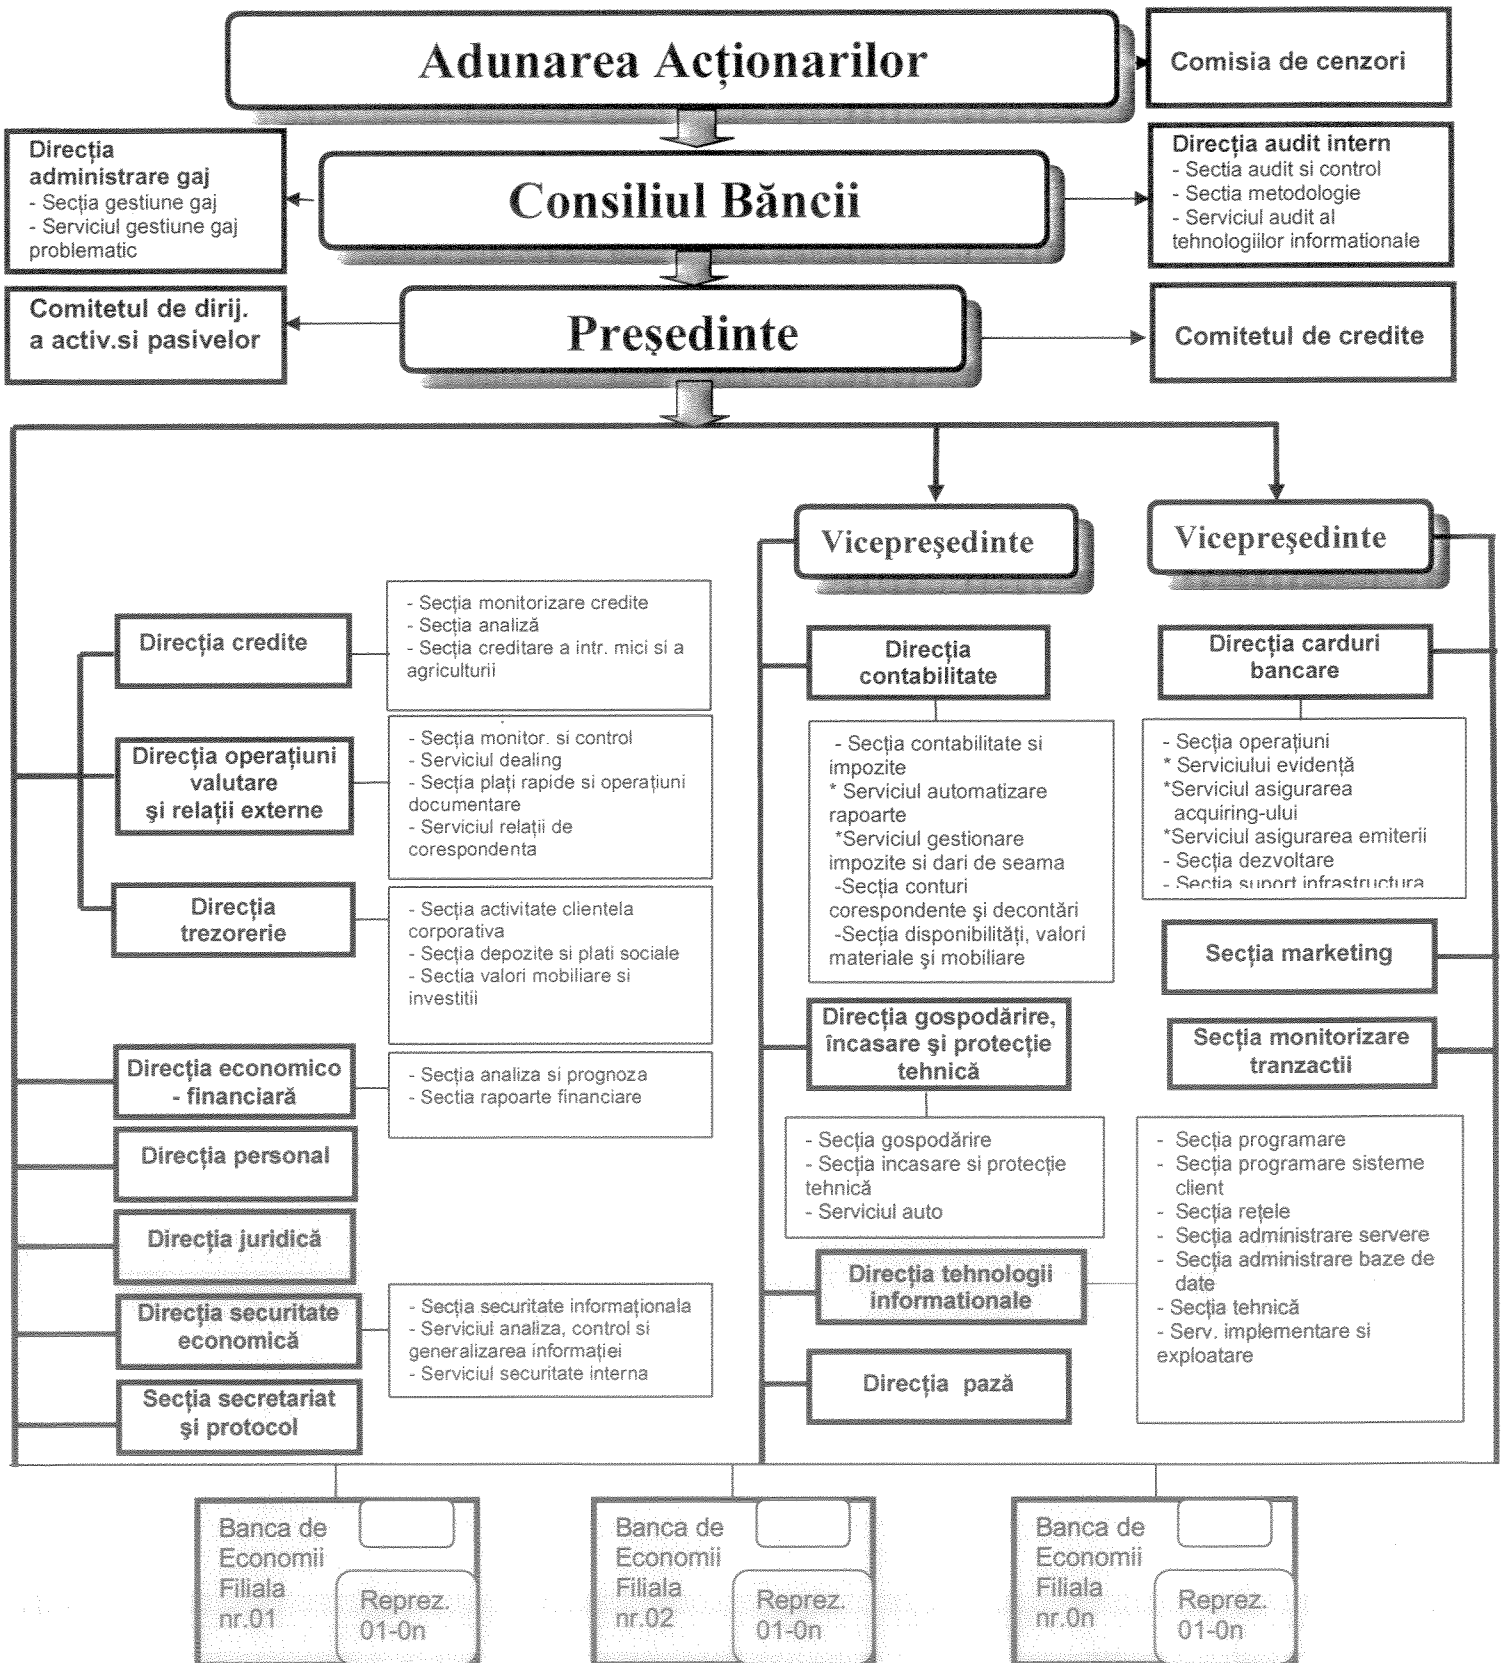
Adunarea Acționarilor

Comisia de cenzori

Direcția administrare gaj
- Secția gestiune gaj
- Serviciul gestiune gaj problematic

Consiliul Băncii

Direcția audit intern
- Secția audit si control
- Secția metodologie
- Serviciul audit al tehnologiilor informationale

Comitetul de dirij. a activ.si pasivelor

Președinte

Comitetul de credite

Vicepreședinte

Vicepreședinte

Direcția credite

- Secția monitorizare credite
- Secția analiză
- Secția creditare a intr. mici si a agriculturii

Direcția operațiuni valutare și relații externe

- Secția monitor. si control
- Serviciul dealing
- Secția plați rapide si operațiuni documentare
- Serviciul relații de corespondenta

Direcția trezorerie

- Secția activitate clientela corporativa
- Secția depozite si plati sociale
- Sectia valori mobiliare si investitii

Direcția economico - financiară

- Secția analiza si prognoza
- Sectia rapoarte financiare

Direcția personal

Direcția juridică

Direcția securitate economică

- Secția securitate informaționala
- Serviciul analiza, control si generalizarea informației
- Serviciul securitate interna

Secția secretariat și protocol

Direcția contabilitate

- Secția contabilitate si impozite
* Serviciul automatizare rapoarte
*Serviciul gestionare impozite si dari de seama
-Secția conturi corespondente și decontări
-Secția disponibilități, valori materiale și mobiliare

Direcția gospodărire, încasare și protecție tehnică

- Secția gospodărire
- Secția incasare si protecție tehnică
- Serviciul auto

Direcția tehnologii informationale

Direcția pază

Direcția carduri bancare

- Secția operațiuni
* Serviciului evidență
*Serviciul asigurarea acquiring-ului
*Serviciul asigurarea emiterii
- Secția dezvoltare
- Secția suport infrastructura

Secția marketing

Secția monitorizare tranzactii

- Secția programare
- Secția programare sisteme client
- Secția rețele
- Secția administrare servere
- Secția administrare baze de date
- Secția tehnică
- Serv. implementare si exploatare

Banca de Economii Filiala nr.01
Reprez. 01-0n

Banca de Economii Filiala nr.02
Reprez. 01-0n

Banca de Economii Filiala nr.0n
Reprez. 01-0n